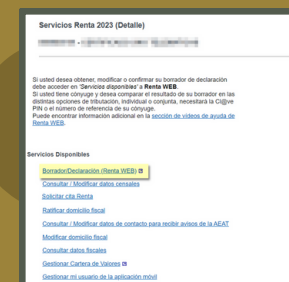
Servicios Renta 2023 (Detalle)

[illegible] - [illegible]

Si usted desea obtener, modificar o confirmar su borrador de declaración debe acceder en "Servicios disponibles" a Renta WEB.
Si usted tiene cónyuge y desea comparar el resultado de su borrador en las distintas opciones de tributación, individual o conjunta, necesitará la Cl@ve PIN o el número de referencia de su cónyuge.
Puede encontrar información adicional en la sección de vídeos de ayuda de Renta WEB.

Servicios Disponibles

Borrador/Declaración (Renta WEB)
Consultar / Modificar datos censales
Solicitar cita Renta
Ratificar domicilio fiscal
Consultar / Modificar datos de contacto para recibir avisos de la AEAT
Modificar domicilio fiscal
Consultar datos fiscales
Gestionar Cartera de Valores
Gestionar mi usuario de la aplicación móvil